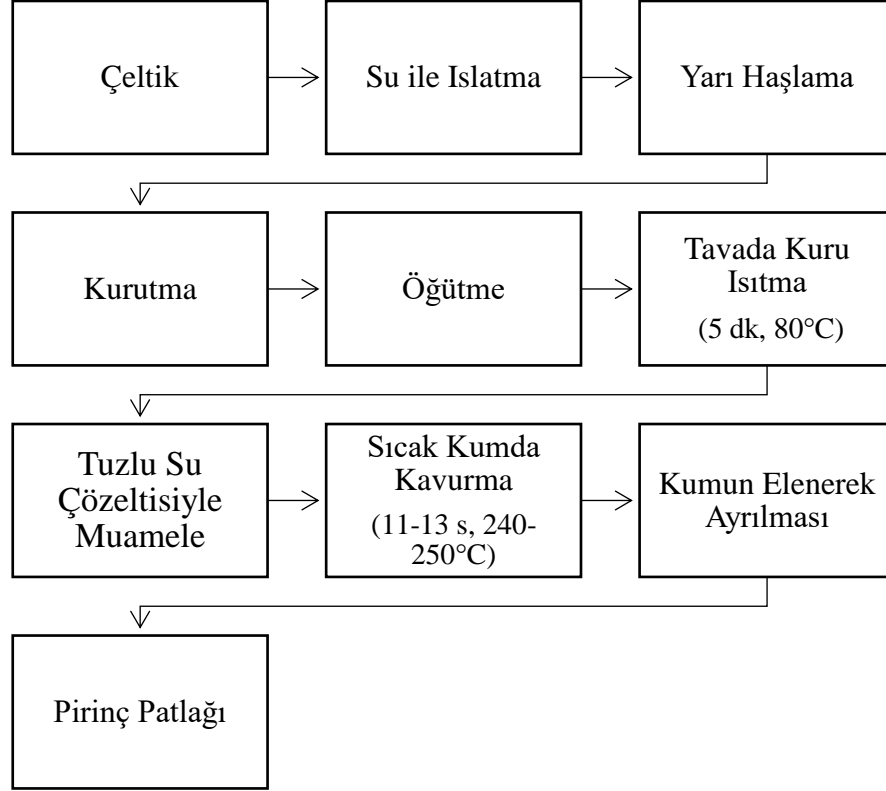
Çeltik

Su ile Islatma

Yarı Haşlama

Kurutma

Öğütme

Tavada Kuru Isıtma

(5 dk, 80°C)

Tuzlu Su Çözeltisiyle Muamele

Sıcak Kumda Kavurma

(11-13 s, 240-250°C)

Kumun Elenerek Ayrılması

Pirinç Patlağı